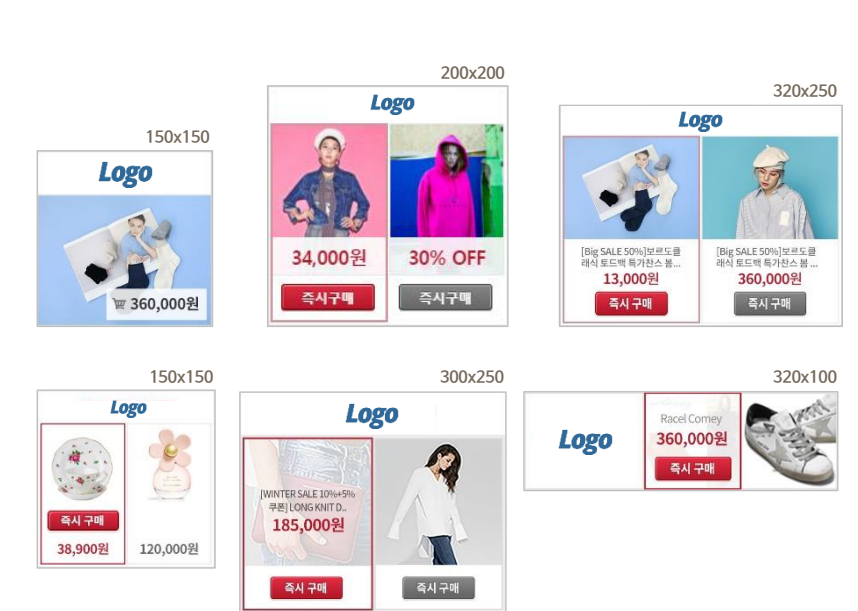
150x150

Logo

360,000원

200x200

Logo

34,000원

30% OFF

즉시구매

즉시구매

320x250

Logo

[Big SALE 50%]보르도클래식 토드백 특가찬스 봄...

13,000원

즉시 구매

[Big SALE 50%]보르도클래식 토드백 특가찬스 봄 ...

360,000원

즉시 구매

150x150

Logo

즉시 구매

38,900원

120,000원

300x250

Logo

[WINTER SALE 10%+5% 쿠폰] LONG KNIT D...

185,000원

즉시 구매

즉시 구매

320x100

Logo

Racel Comey

360,000원

즉시 구매